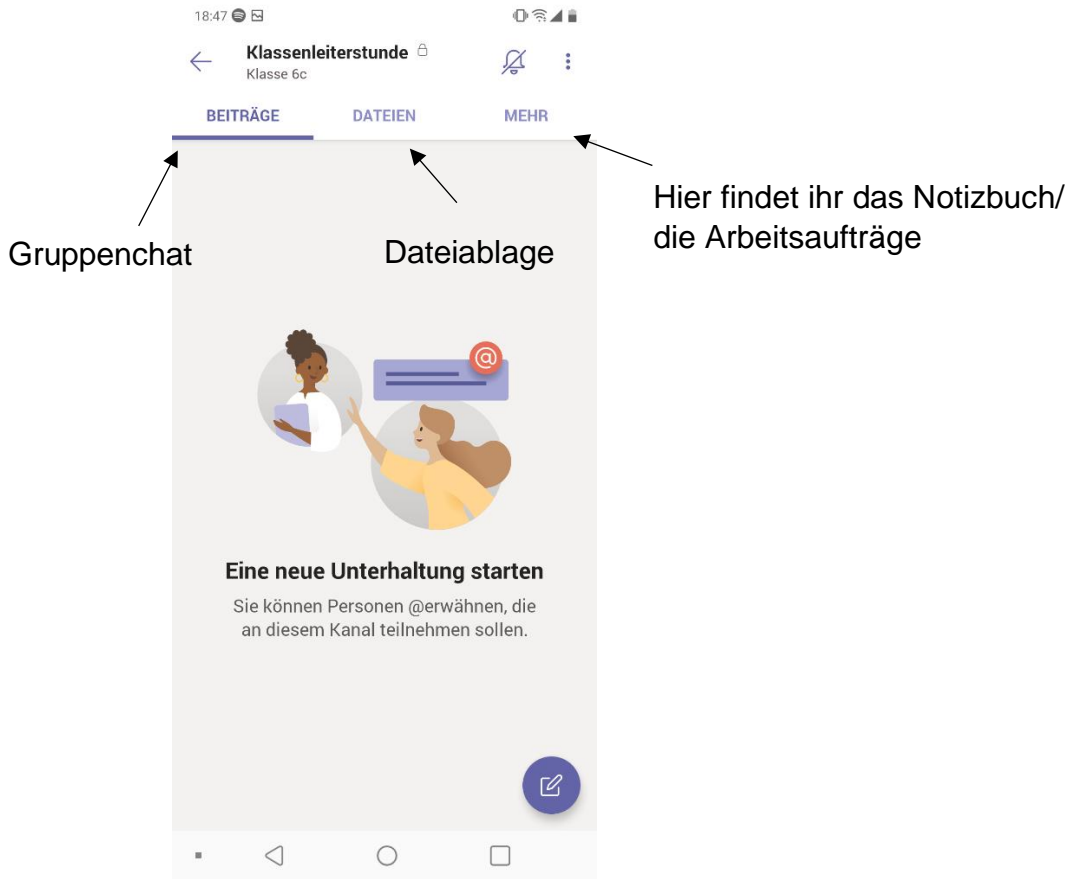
18:47

Klassenleiterstunde
Klasse 6c

BEITRÄGE DATEIEN MEHR

Hier findet ihr das Notizbuch/ die Arbeitsaufträge

Gruppenchat

Dateiablage

Eine neue Unterhaltung starten

Sie können Personen @erwähnen, die an diesem Kanal teilnehmen sollen.